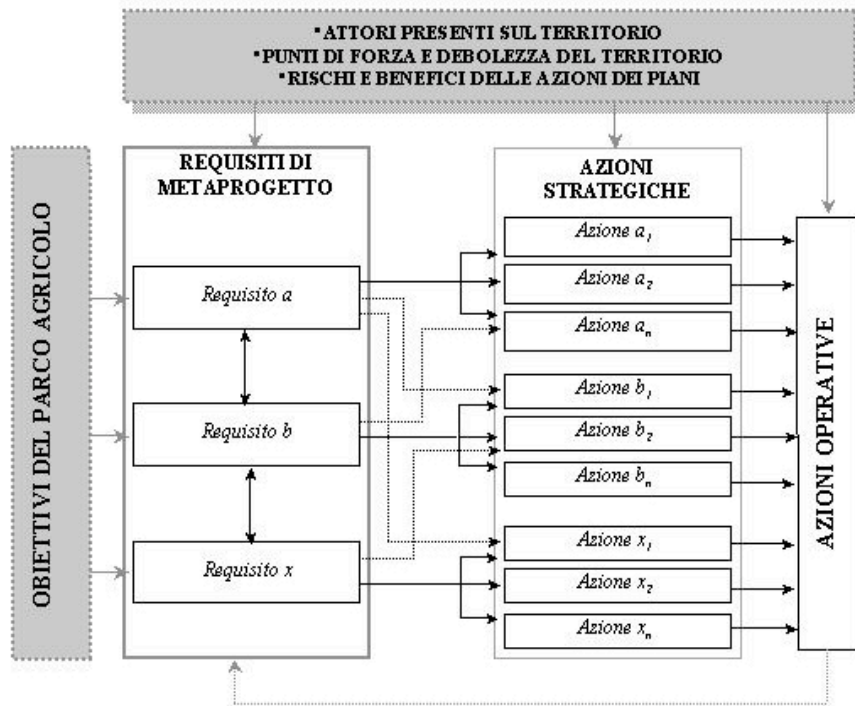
•ATTORI PRESENTI SUL TERRITORIO
•PUNTI DI FORZA E DEBOLEZZA DEL TERRITORIO
•RISCHI E BENEFICI DELLE AZIONI DEI PIANI

OBIETTIVI DEL PARCO AGRICOLO

REQUISITI DI METAPROGETTO

Requisito a

Requisito b

Requisito x

AZIONI STRATEGICHE

Azione $a_1$

Azione $a_2$

Azione $a_n$

Azione $b_1$

Azione $b_2$

Azione $b_n$

Azione $x_1$

Azione $x_2$

Azione $x_n$

AZIONI OPERATIVE